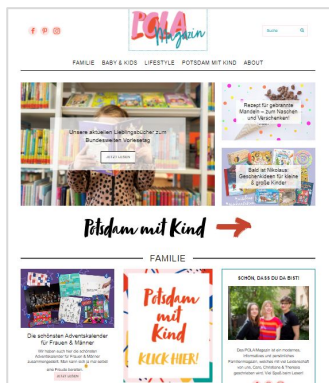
POLA Magazin

Suche

FAMILIE BABY & KIDS LIFESTYLE POTSDAM MIT KIND ABOUT

Unsere aktuellen Lieblingsbücher zum Bundesweiten Vorlesetag

JETZT LESEN

Rezept für gebrannte Mandeln – zum Naschen und Verschenken!

Bald ist Nikolaus: Geschenkideen für kleine & große Kinder

Potsdam mit Kind

FAMILIE

Die schönsten Adventskalender für Frauen & Männer

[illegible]

JETZT LESEN

Potsdam mit Kind KLICK HIER!

SCHÖN, DASS DU DA BIST!

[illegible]